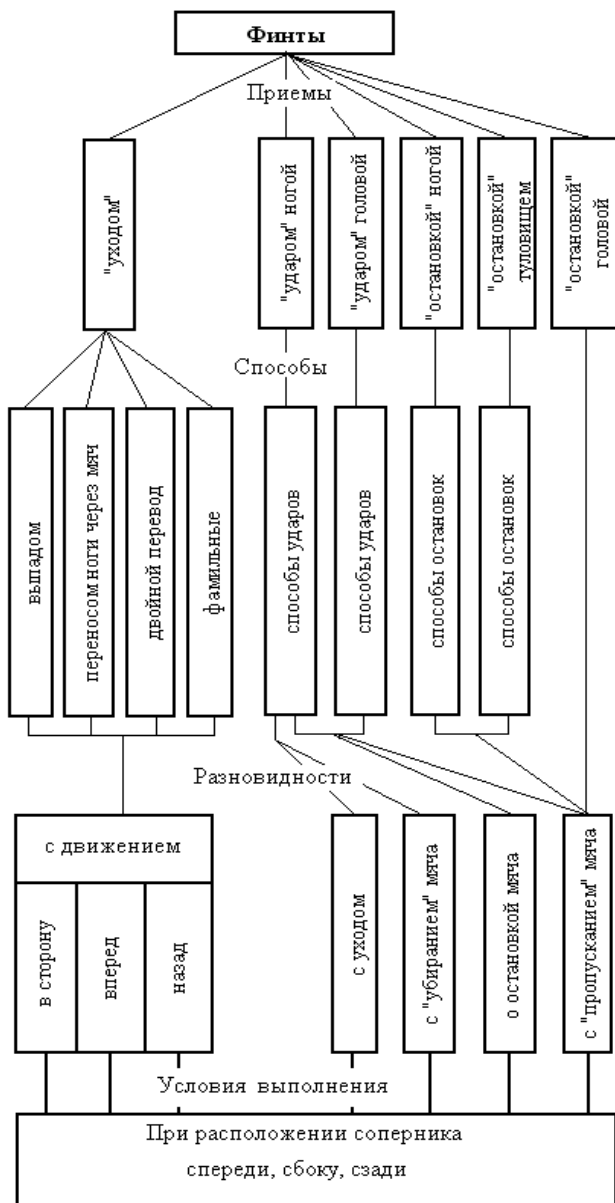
Финты

Приемы

"уходом"

"ударом" ногой

"ударом" головой

"остановкой" ногой

"остановкой" туловищем

"остановкой" головой

Способы

выпадом

переносом ноги через мяч

двойной перевод

фамильные

способы ударов

способы ударов

способы остановок

способы остановок

Разновидности

с движением

в сторону

вперед

назад

с уходом

с "убиранием" мяча

с остановкой мяча

с "пропусканием" мяча

Условия выполнения

При расположении соперника спереди, сбоку, сзади